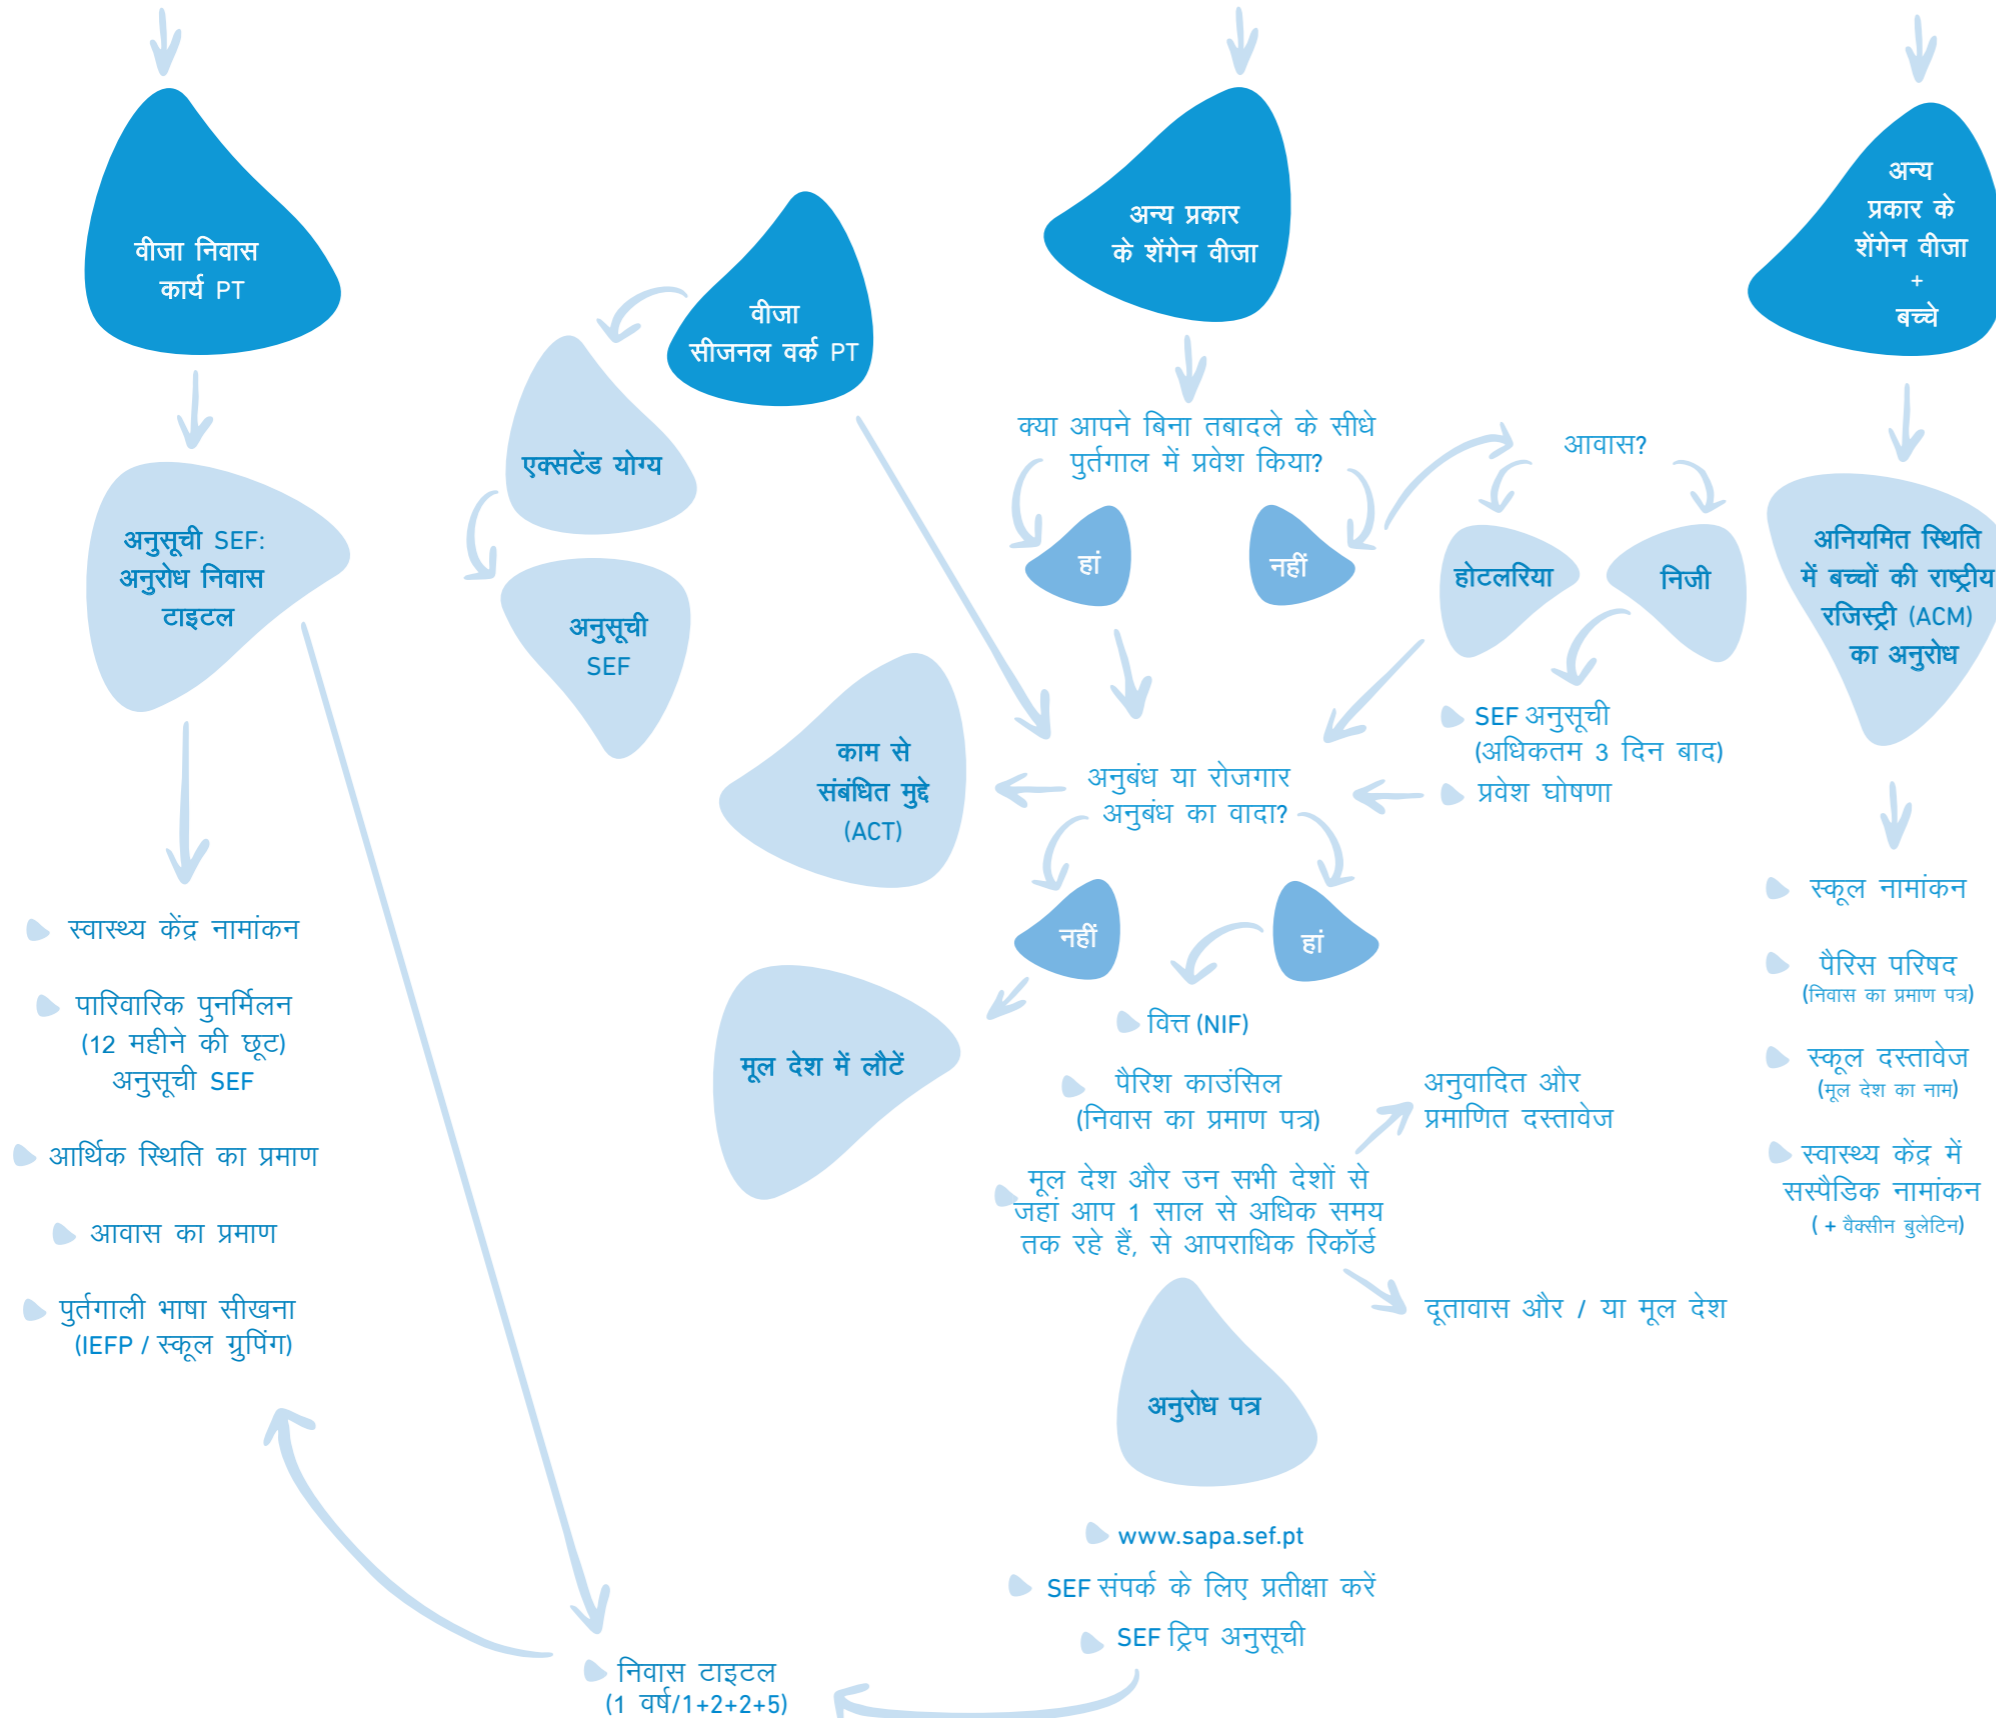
वीजा निवास कार्य PT

अनुसूची SEF: अनुरोध निवास टाइटल

स्वास्थ्य केंद्र नामांकन

पारिवारिक पुनर्मिलन (12 महीने की छूट) अनुसूची SEF

आर्थिक स्थिति का प्रमाण

आवास का प्रमाण

पुर्तगाली भाषा सीखना (IEFP / स्कूल ग्रुपिंग)

वीजा सीजनल वर्क PT

एक्सटेंड योग्य

अनुसूची SEF

काम से संबंधित मुद्दे (ACT)

मूल देश में लौटें

अन्य प्रकार के शेंगेन वीजा

क्या आपने बिना तबादले के सीधे पुर्तगाल में प्रवेश किया?

हां

नहीं

आवास?

होटलरिया

निजी

SEF अनुसूची (अधिकतम 3 दिन बाद)

प्रवेश घोषणा

अनुबंध या रोजगार अनुबंध का वादा?

नहीं

हां

वित्त (NIF)

पैरिश काउंसिल (निवास का प्रमाण पत्र)

अनुवादित और प्रमाणित दस्तावेज

मूल देश और उन सभी देशों से जहां आप 1 साल से अधिक समय तक रहे हैं, से आपराधिक रिकॉर्ड

दूतावास और / या मूल देश

अनुरोध पत्र

www.sapa.sef.pt

SEF संपर्क के लिए प्रतीक्षा करें

SEF ट्रिप अनुसूची

निवास टाइटल (1 वर्ष/1+2+2+5)

अन्य प्रकार के शेंगेन वीजा + बच्चे

अनियमित स्थिति में बच्चों की राष्ट्रीय रजिस्ट्री (ACM) का अनुरोध

स्कूल नामांकन

पैरिस परिषद (निवास का प्रमाण पत्र)

स्कूल दस्तावेज (मूल देश का नाम)

स्वास्थ्य केंद्र में सस्पैडिक नामांकन ( + वैक्सीन बुलेटिन)